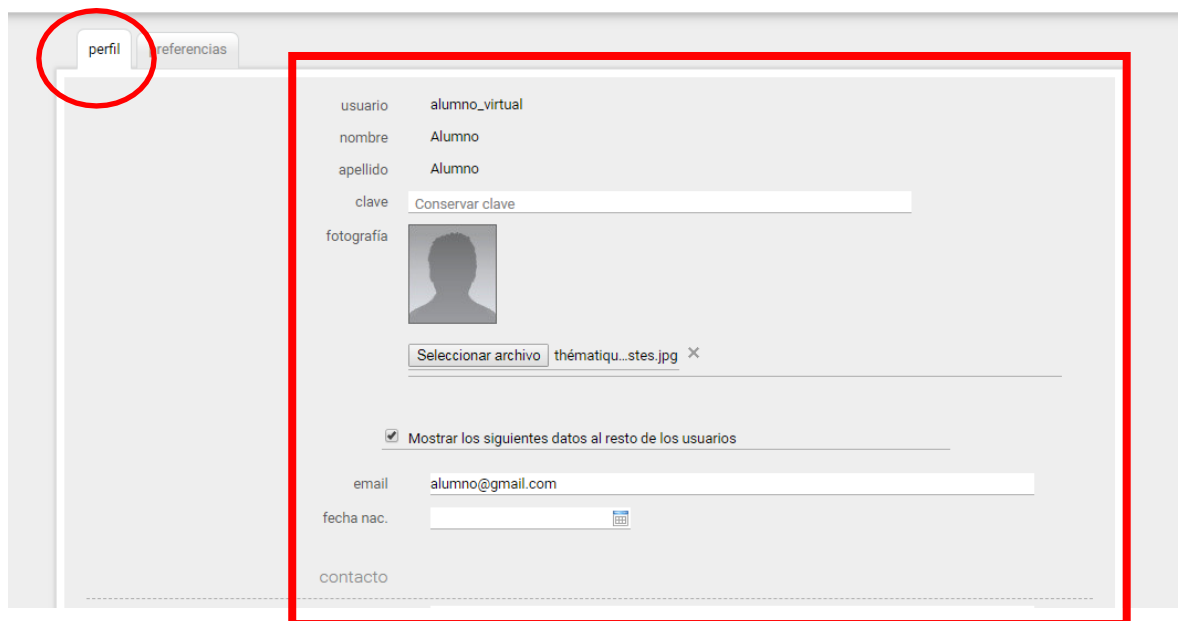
perfil preferencias

usuario alumno_virtual
nombre Alumno
apellido Alumno
clave Conservar clave
fotografía

Seleccionar archivo thématiqu...stes.jpg ×

Mostrar los siguientes datos al resto de los usuarios

email alumno@gmail.com
fecha nac.

contacto